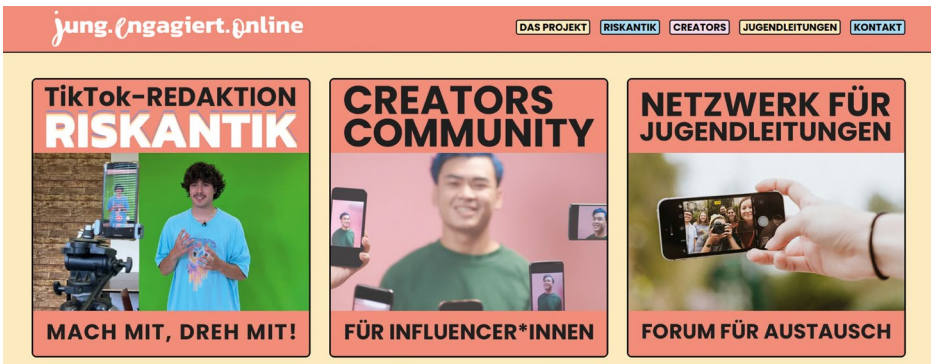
jung.engagiert.online

DAS PROJEKT RISKANTIK CREATORS JUGENDLEITUNGEN KONTAKT

TikTok-REDAKTION RISKANTIK

MACH MIT, DREH MIT!

CREATORS COMMUNITY

FÜR INFLUENCER*INNEN

NETZWERK FÜR JUGENDLEITUNGEN

FORUM FÜR AUSTAUSCH